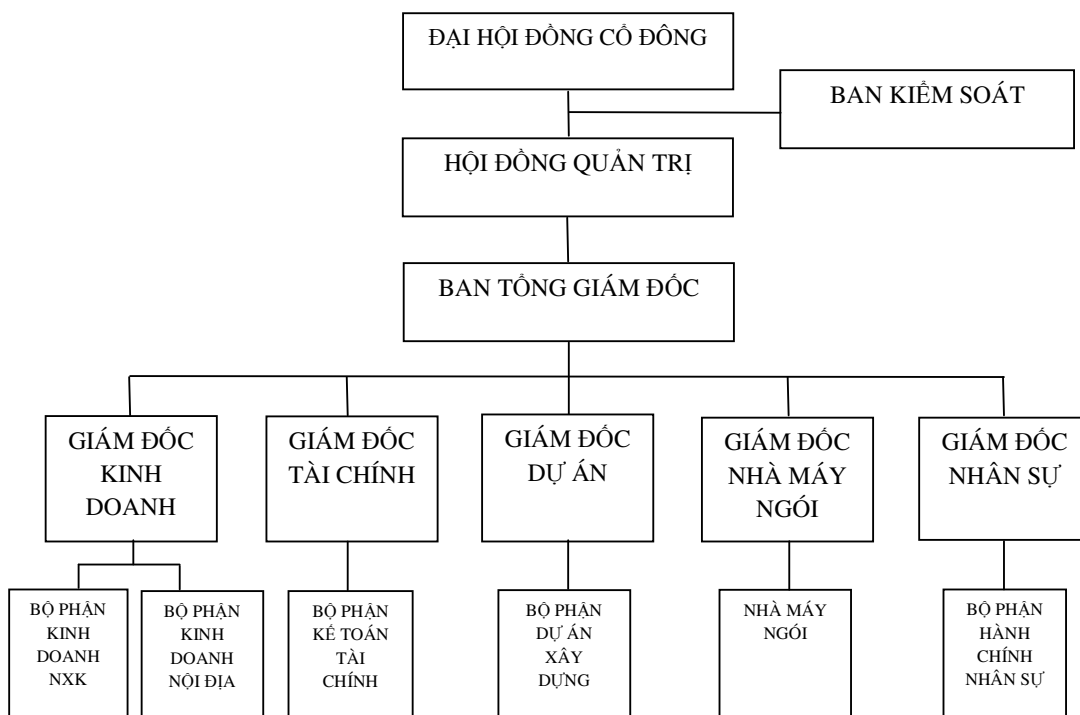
ĐẠI HỘI ĐỒNG CỔ ĐÔNG

BAN KIỂM SOÁT

HỘI ĐỒNG QUẢN TRỊ

BAN TỔNG GIÁM ĐỐC

GIÁM ĐỐC KINH DOANH

GIÁM ĐỐC TÀI CHÍNH

GIÁM ĐỐC DỰ ÁN

GIÁM ĐỐC NHÀ MÁY NGÓI

GIÁM ĐỐC NHÂN SỰ

BỘ PHẬN KINH DOANH NXK

BỘ PHẬN KINH DOANH NỘI ĐỊA

BỘ PHẬN KẾ TOÁN TÀI CHÍNH

BỘ PHẬN DỰ ÁN XÂY DỰNG

NHÀ MÁY NGÓI

BỘ PHẬN HÀNH CHÍNH NHÂN SỰ